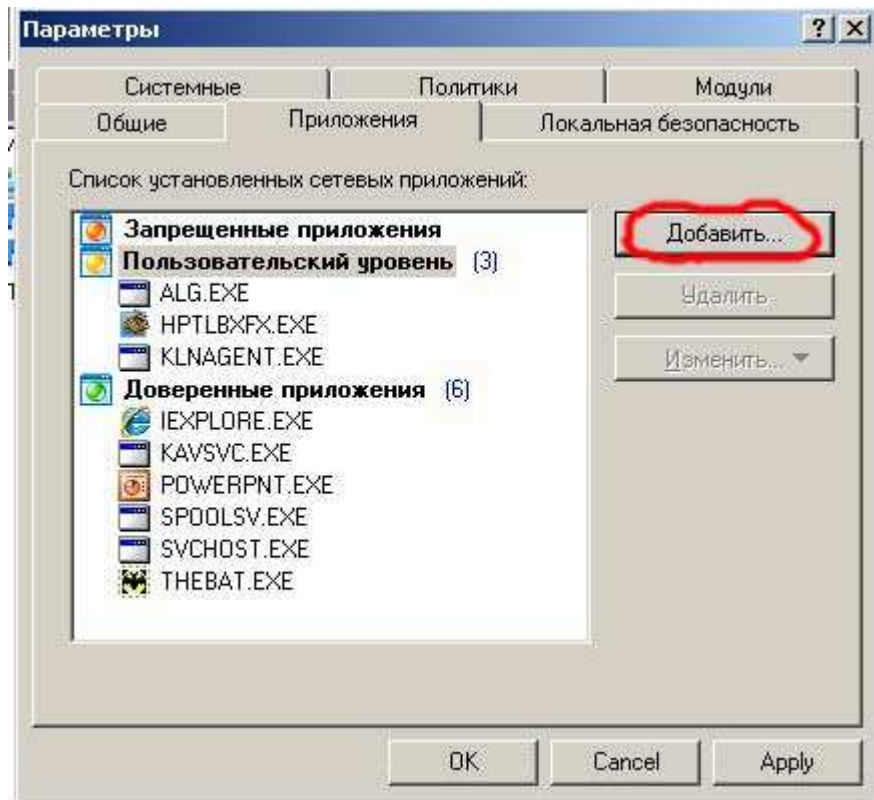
Параметры
? X

Системные | Политики | Модули
Общие | Приложения | Локальная безопасность

Список установленных сетевых приложений:

Запрещенные приложения
Пользовательский уровень (3)
ALG.EXE
HPTLBXFX.EXE
KLNAGENT.EXE
Доверенные приложения (6)
IEXPLORE.EXE
KAVSVC.EXE
POWERPNT.EXE
SPOOLSV.EXE
SVCHOST.EXE
THEBAT.EXE

Добавить...
Удалить
Изменить...

OK
Cancel
Apply